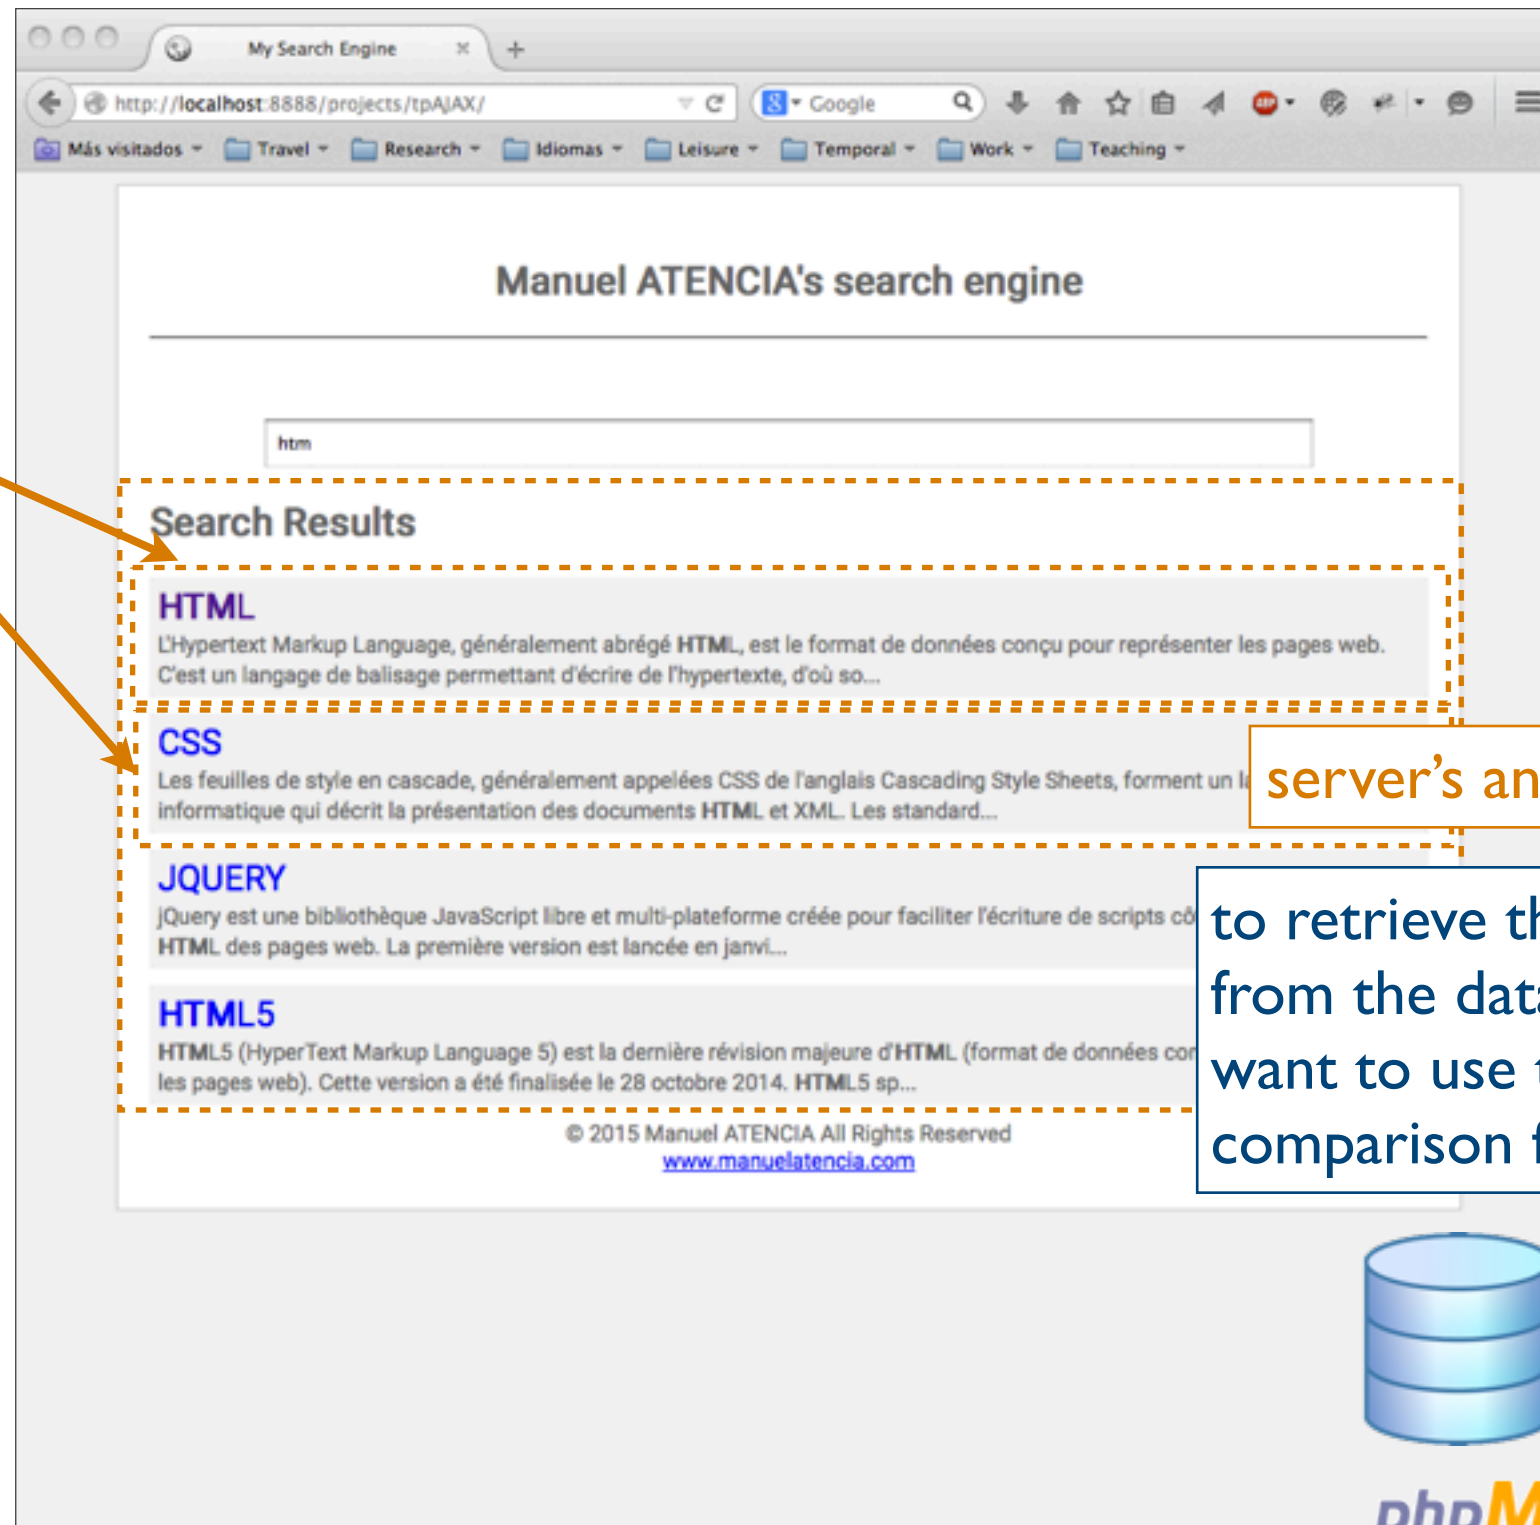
My Search Engine

http://localhost:8888/projects/tpAJAX/

Google

Más visitados Travel Research Idiomas Leisure Temporal Work Teaching

Manuel ATENCIA's search engine

htm

Search Results

HTML

L'Hypertext Markup Language, généralement abrégé HTML, est le format de données conçu pour représenter les pages web. C'est un langage de balisage permettant d'écrire de l'hypertexte, d'où so...

CSS

Les feuilles de style en cascade, généralement appelées CSS de l'anglais Cascading Style Sheets, forment un l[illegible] informatique qui décrit la présentation des documents HTML et XML. Les standard...

server's an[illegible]

JQUERY

jQuery est une bibliothèque JavaScript libre et multi-plateforme créée pour faciliter l'écriture de scripts c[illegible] HTML des pages web. La première version est lancée en janvi...

to retrieve th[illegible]
from the dat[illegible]
want to use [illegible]
comparison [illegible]

HTML5

HTML5 (HyperText Markup Language 5) est la dernière révision majeure d'HTML (format de données co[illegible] les pages web). Cette version a été finalisée le 28 octobre 2014. HTML5 sp...

© 2015 Manuel ATENCIA All Rights Reserved
www.manuelatencia.com

phpM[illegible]